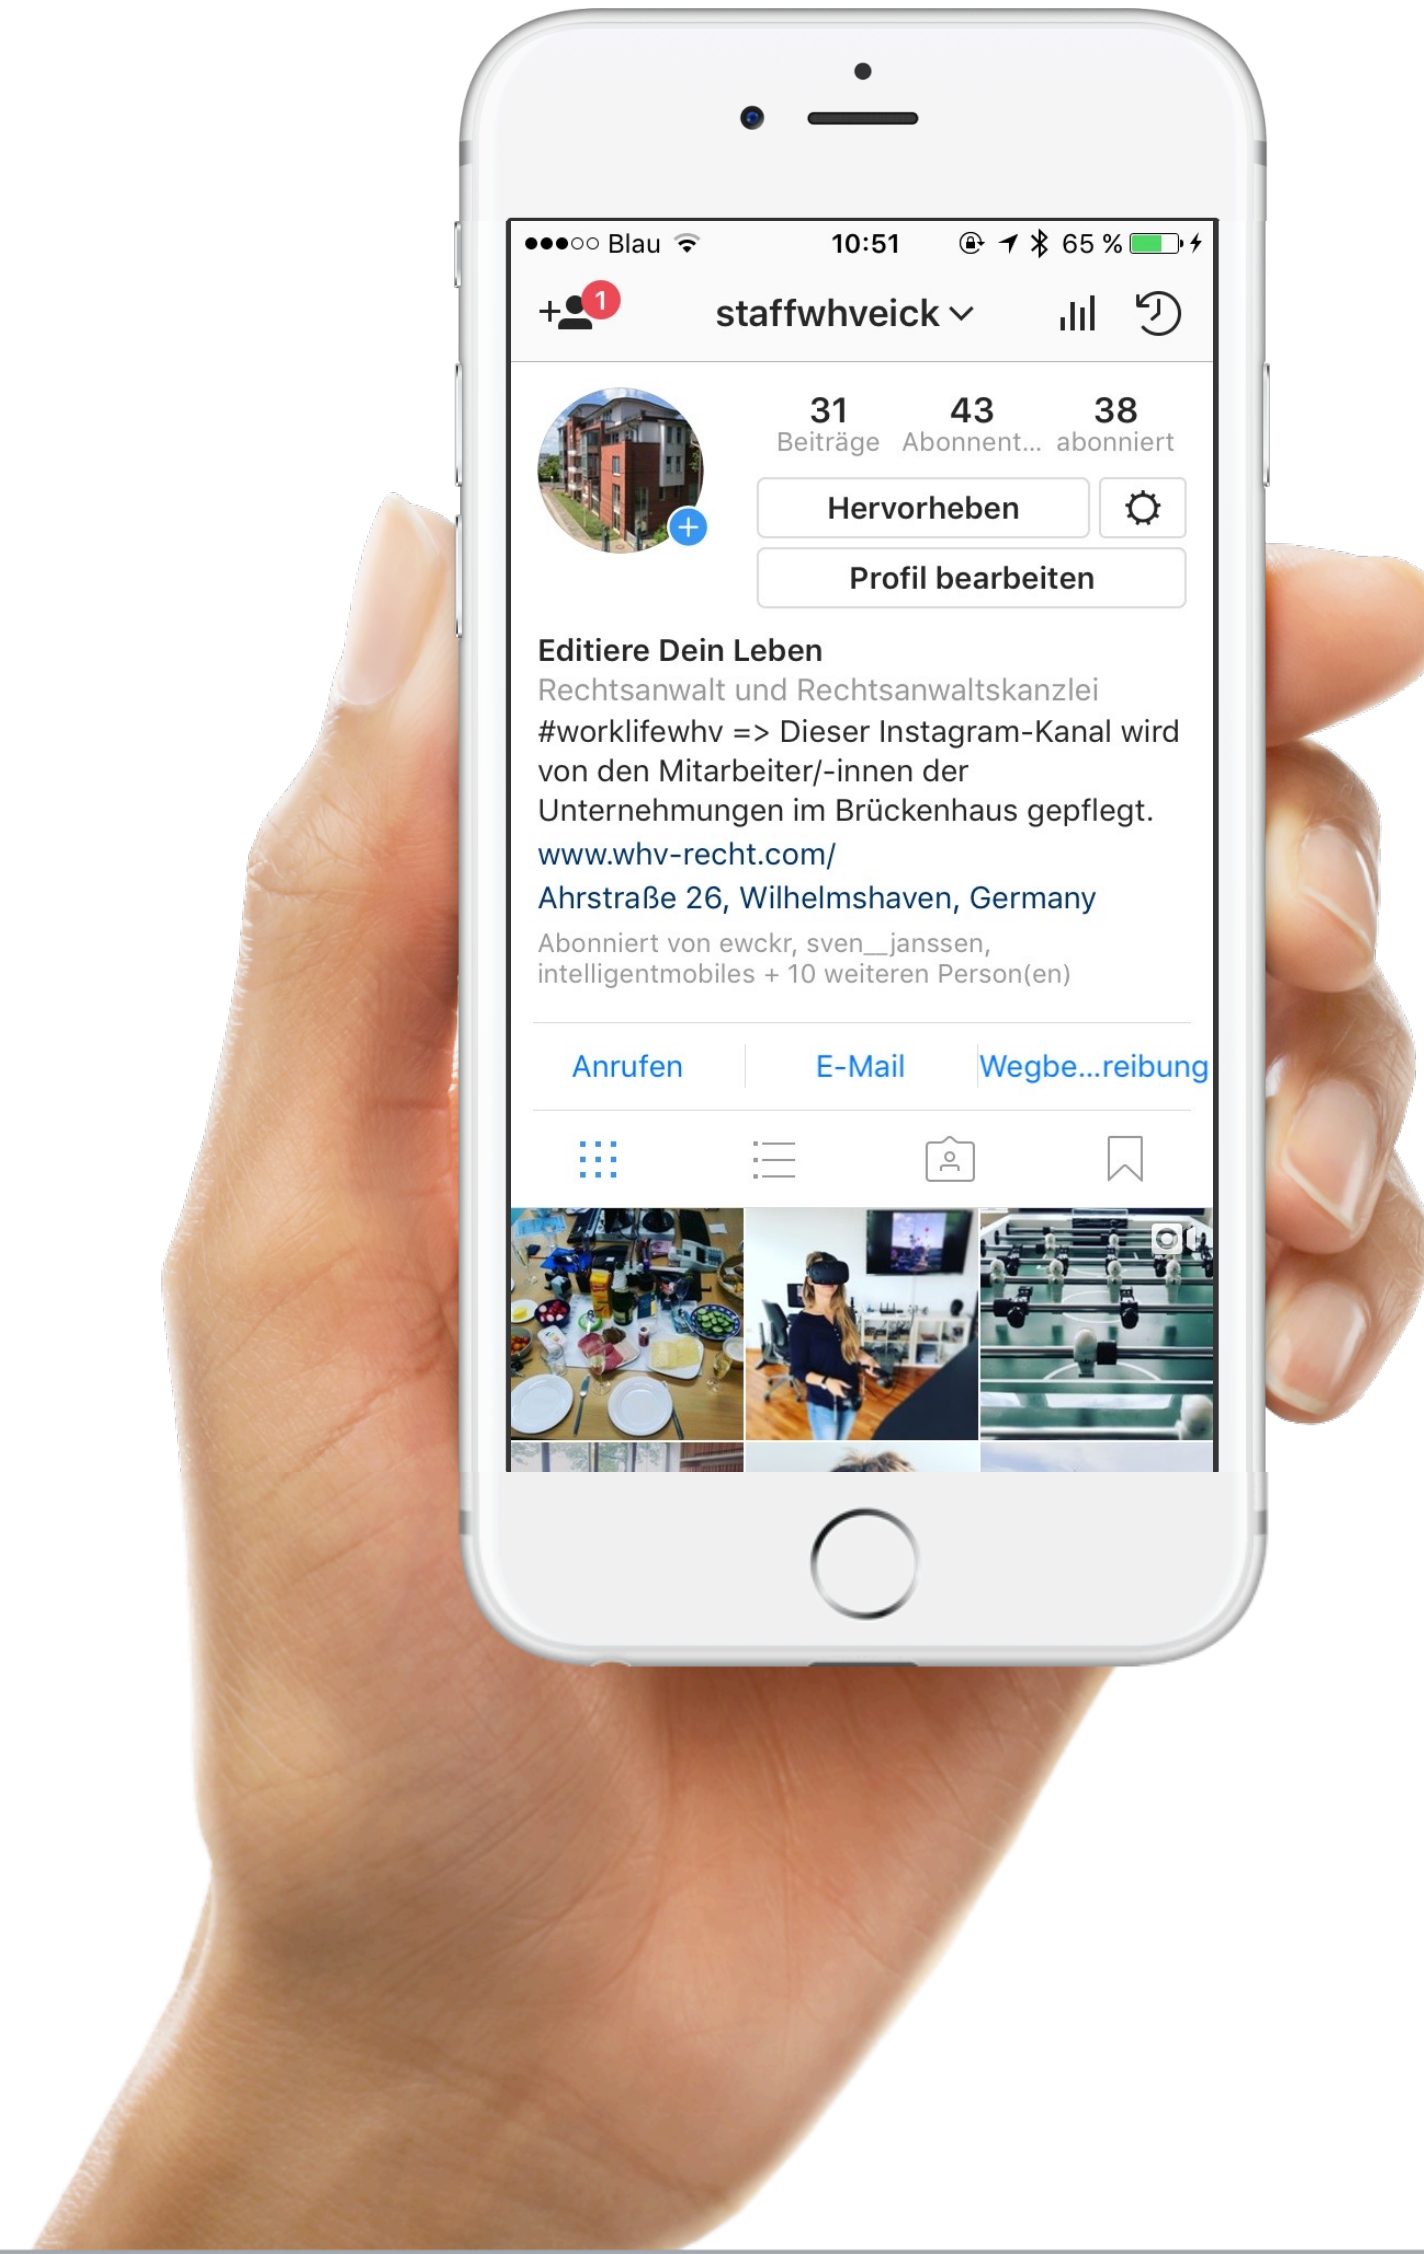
●●●○○ Blau 10:51 65 %

1

staffwhveick

31 Beiträge | 43 Abonnent... | 38 abonniert

Hervorheben

Profil bearbeiten

Editiere Dein Leben
Rechtsanwalt und Rechtsanwaltskanzlei
#worklifewhv => Dieser Instagram-Kanal wird von den Mitarbeiter/-innen der Unternehmungen im Brückenhaus gepflegt.
www.whv-recht.com/
Ahrstraße 26, Wilhelmshaven, Germany
Abonniert von ewckr, sven__janssen, intelligentmobiles + 10 weiteren Person(en)

Anrufen | E-Mail | Wegbe...reibung